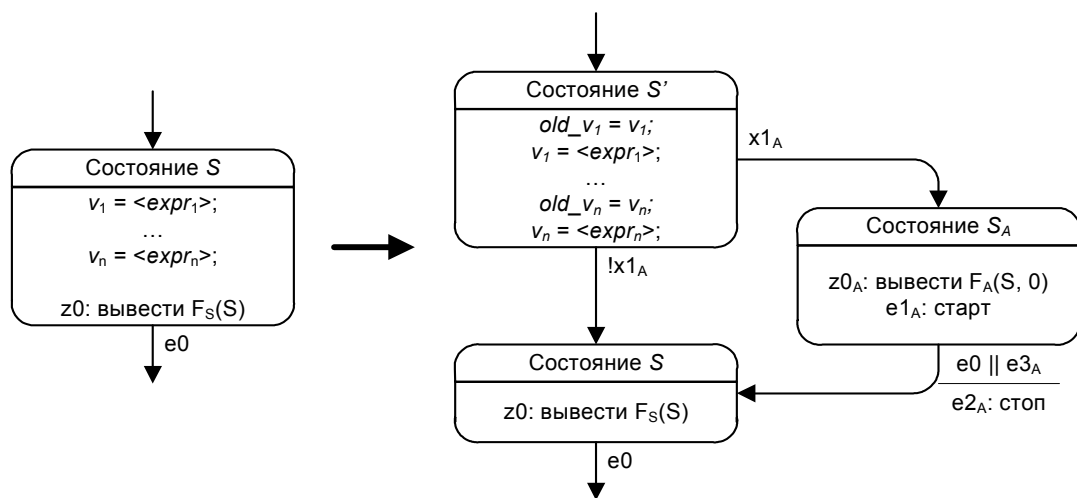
Состояние $S$

$v_1$ = <$expr_1$>;

…

$v_n$ = <$expr_n$>;

z0: вывести $F_S$(S)

e0

Состояние $S'$

$old\_v_1 = v_1$;

$v_1$ = <$expr_1$>;

…

$old\_v_n = v_n$;

$v_n$ = <$expr_n$>;

$x1_A$

$!x1_A$

Состояние $S_A$

$z0_A$: вывести $F_A$(S, 0)

$e1_A$: старт

Состояние $S$

z0: вывести $F_S$(S)

e0 || $e3_A$

$e2_A$: стоп

e0